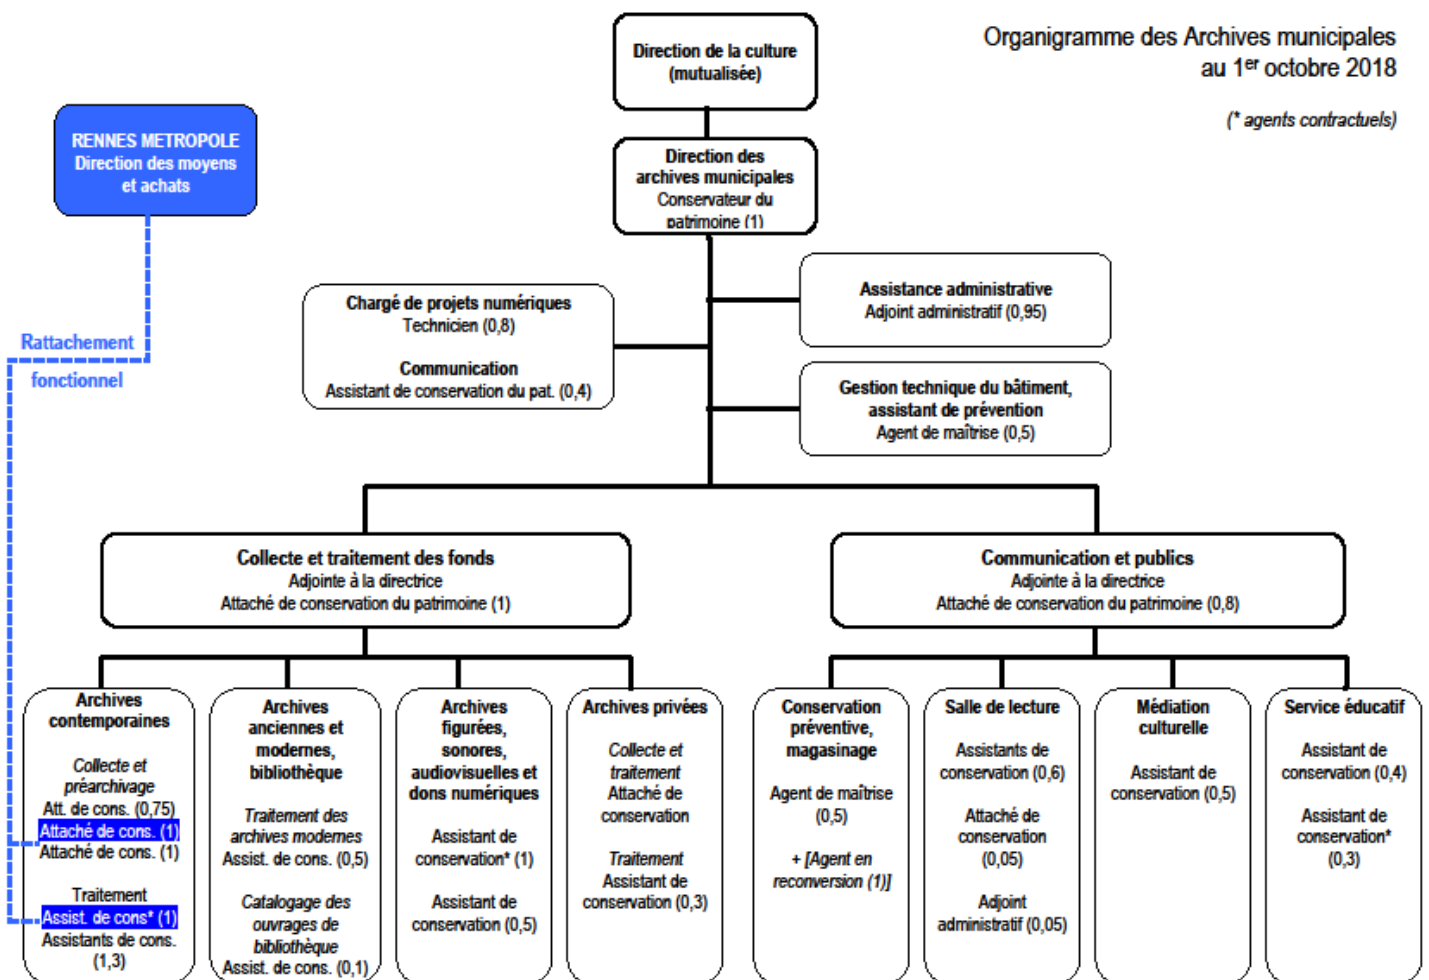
Organigramme des Archives municipales au 1$^{er}$ octobre 2018

(* agents contractuels)

Direction de la culture (mutualisée)

RENNES METROPOLE Direction des moyens et achats

Rattachement fonctionnel

Direction des archives municipales
Conservateur du patrimoine (1)

Chargé de projets numériques
Technicien (0,8)

Communication
Assistant de conservation du pat. (0,4)

Assistance administrative
Adjoint administratif (0,95)

Gestion technique du bâtiment, assistant de prévention
Agent de maîtrise (0,5)

Collecte et traitement des fonds
Adjointe à la directrice
Attaché de conservation du patrimoine (1)

Communication et publics
Adjointe à la directrice
Attaché de conservation du patrimoine (0,8)

Archives contemporaines
Collecte et préarchivage
Att. de cons. (0,75)
Attaché de cons. (1)
Attaché de cons. (1)
Traitement
Assist. de cons* (1)
Assistants de cons. (1,3)

Archives anciennes et modernes, bibliothèque
Traitement des archives modernes
Assist. de cons. (0,5)
Catalogage des ouvrages de bibliothèque
Assist. de cons. (0,1)

Archives figurées, sonores, audiovisuelles et dons numériques
Assistant de conservation* (1)
Assistant de conservation (0,5)

Archives privées
Collecte et traitement
Attaché de conservation
Traitement
Assistant de conservation (0,3)

Conservation préventive, magasinage
Agent de maîtrise (0,5)
+ [Agent en reconversion (1)]

Salle de lecture
Assistants de conservation (0,6)
Attaché de conservation (0,05)
Adjoint administratif (0,05)

Médiation culturelle
Assistant de conservation (0,5)

Service éducatif
Assistant de conservation (0,4)
Assistant de conservation* (0,3)